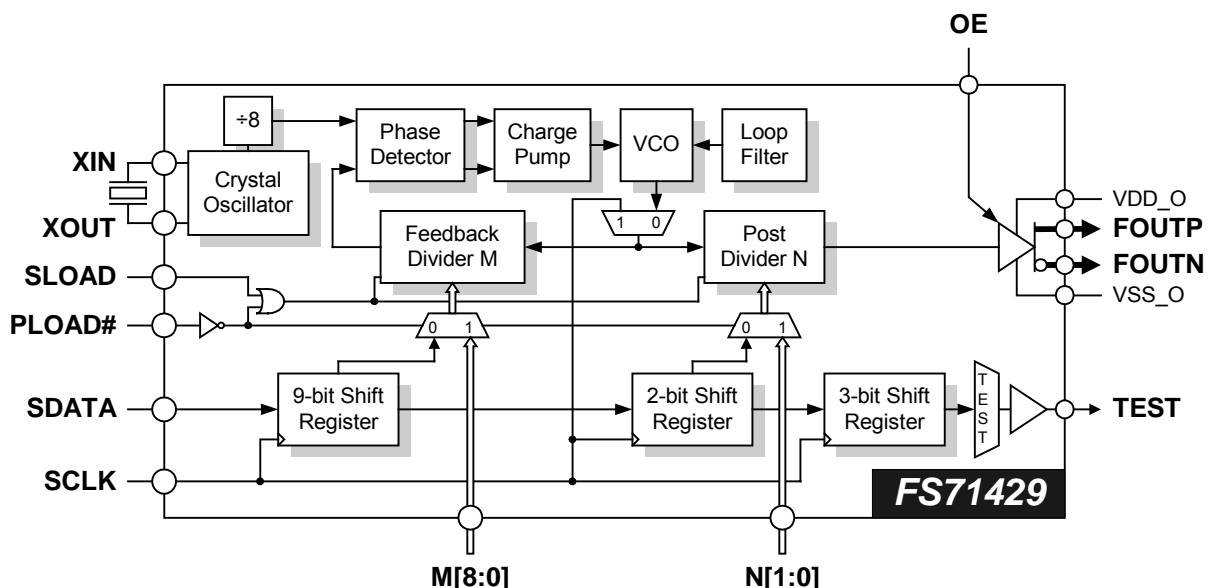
OE

÷8

Phase Detector

Charge Pump

VCO

Loop Filter

XIN

Crystal Oscillator

XOUT

1 0

Feedback Divider M

Post Divider N

VDD_O

FOUTP

FOUTN

VSS_O

SLOAD

PLOAD#

0 1

0 1

SDATA

9-bit Shift Register

2-bit Shift Register

3-bit Shift Register

TEST

TEST

SCLK

FS71429

M[8:0]

N[1:0]